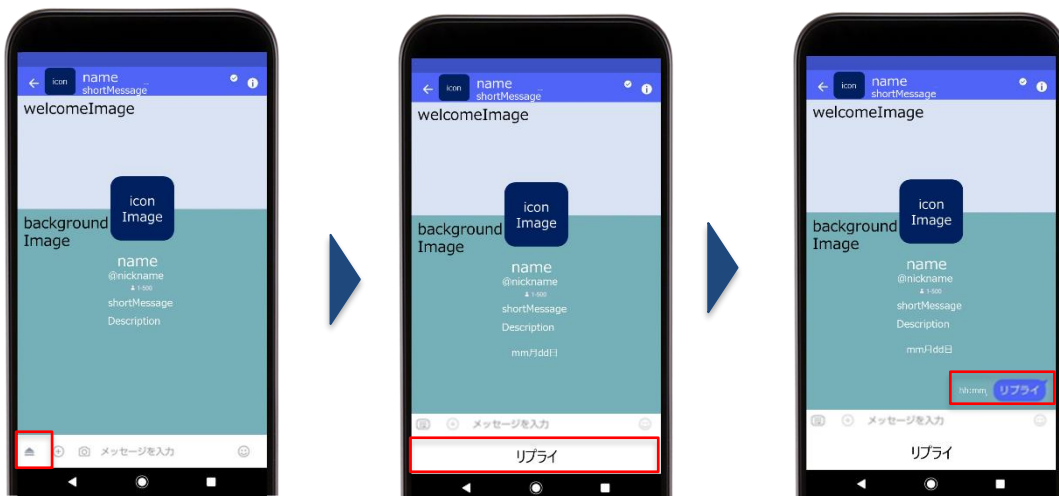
icon name shortMessage

welcomeImage

icon Image

background Image

name
@nickname
1-500
shortMessage
Description

メッセージを入力

icon name shortMessage

welcomeImage

icon Image

background Image

name
@nickname
1-500
shortMessage
Description

mm月dd日

メッセージを入力

リプライ

icon name shortMessage

welcomeImage

icon Image

background Image

name
@nickname
1-500
shortMessage
Description

mm月dd日

hh:mm リプライ

メッセージを入力

リプライ